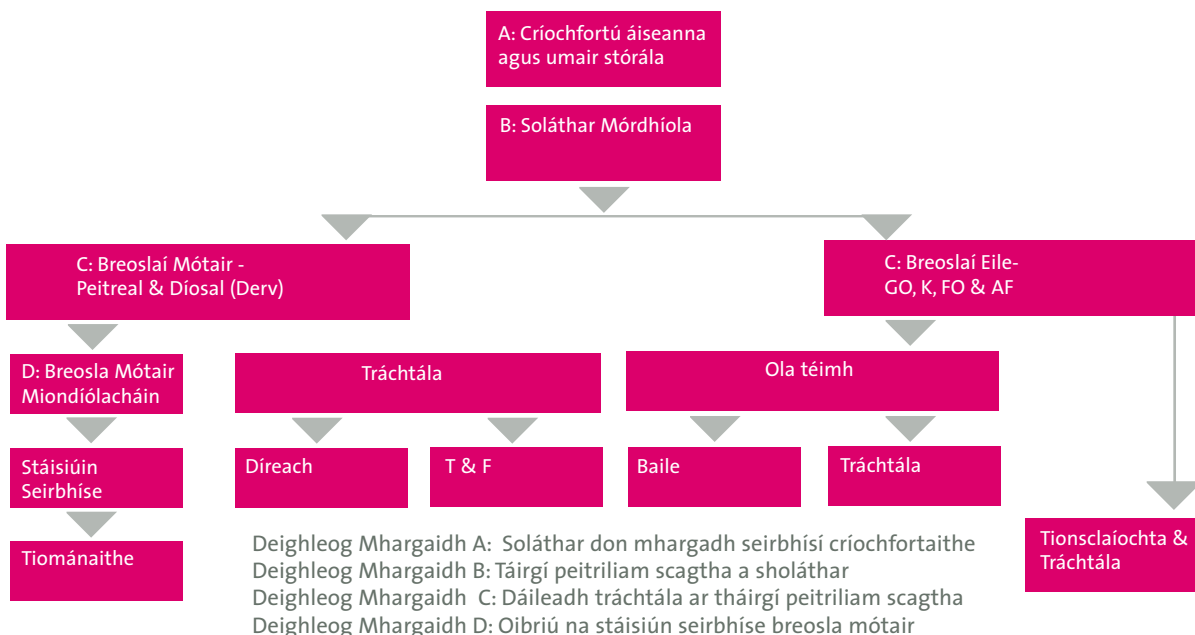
A: Críochfortú áiseanna agus umair stórála

B: Soláthar Mórdhíola

C: Breoslaí Mótair - Peitreal & Díosal (Derv)

C: Breoslaí Eile- GO, K, FO & AF

D: Breosla Mótair Miondíolacháin

Tráchtála

Ola téimh

Stáisiúin Seirbhíse

Díreach

T & F

Baile

Tráchtála

Tiománaithe

Tionsclaíochta & Tráchtála

Deighleog Mhargaidh A: Soláthar don mhargadh seirbhísí críochfortaithe
Deighleog Mhargaidh B: Táirgí peitriliam scagtha a sholáthar
Deighleog Mhargaidh C: Dáileadh tráchtála ar tháirgí peitriliam scagtha
Deighleog Mhargaidh D: Oibriú na stáisiún seirbhíse breosla mótair